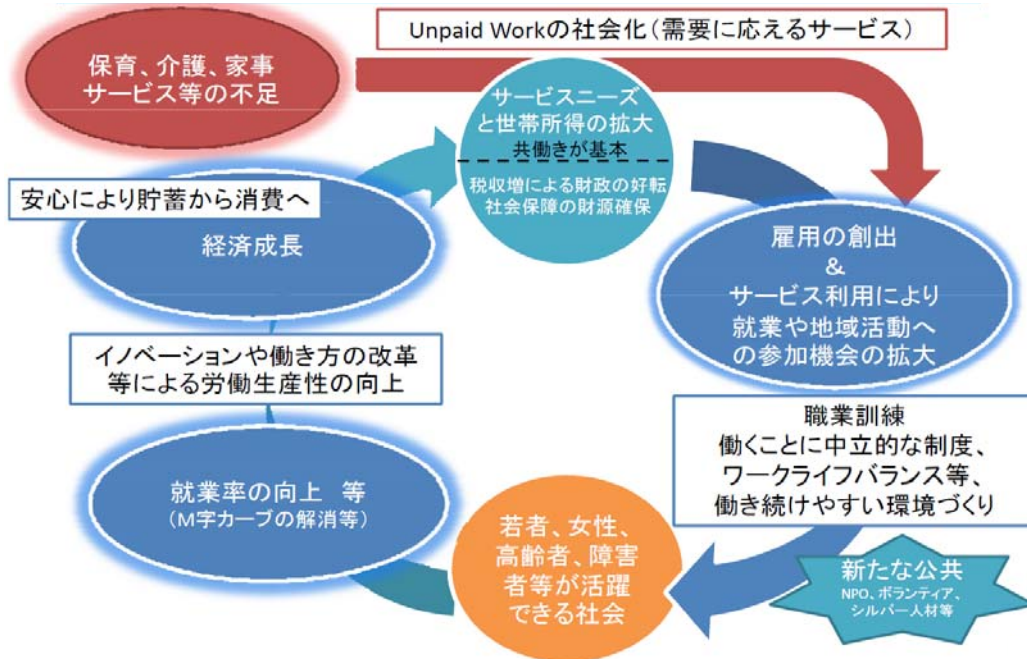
保育、介護、家事サービス等の不足

Unpaid Workの社会化(需要に応えるサービス)

サービスニーズと世帯所得の拡大
共働きが基本
税収増による財政の好転
社会保障の財源確保

安心により貯蓄から消費へ

経済成長

雇用の創出
&
サービス利用により就業や地域活動への参加機会の拡大

イノベーションや働き方の改革等による労働生産性の向上

職業訓練
働くことに中立的な制度、
ワークライフバランス等、
働き続けやすい環境づくり

就業率の向上 等
(M字カーブの解消等)

若者、女性、高齢者、障害者等が活躍できる社会

新たな公共
NPO、ボランティア、シルバー人材等